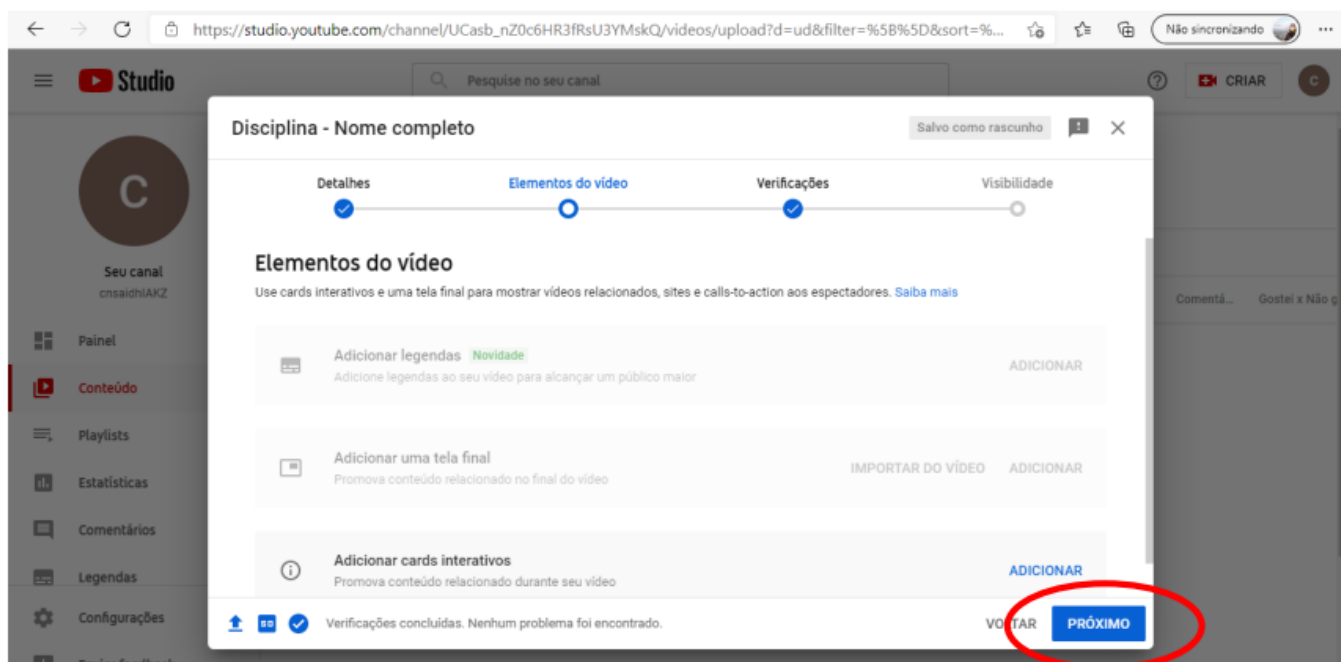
https://studio.youtube.com/channel/UCasb_nZ0c6HR3fRsU3YMskQ/videos/upload?d=ud&filter=%5B%5D&sort=%...

Não sincronizando

Studio

Pesquise no seu canal

CRIAR

C

Seu canal
cnsaidhIAKZ

Painel
Conteúdo
Playlists
Estatísticas
Comentários
Legendas
Configurações

Comentá... Gostei x Não g

Disciplina - Nome completo

Salvo como rascunho

Detalhes
Elementos do vídeo
Verificações
Visibilidade

Elementos do vídeo

Use cards interativos e uma tela final para mostrar vídeos relacionados, sites e calls-to-action aos espectadores. Saiba mais

Adicionar legendas Novidade
Adicione legendas ao seu vídeo para alcançar um público maior
ADICIONAR

Adicionar uma tela final
Promova conteúdo relacionado no final do vídeo
IMPORTAR DO VÍDEO ADICIONAR

Adicionar cards interativos
Promova conteúdo relacionado durante seu vídeo
ADICIONAR

Verificações concluídas. Nenhum problema foi encontrado.

VOLTAR PRÓXIMO